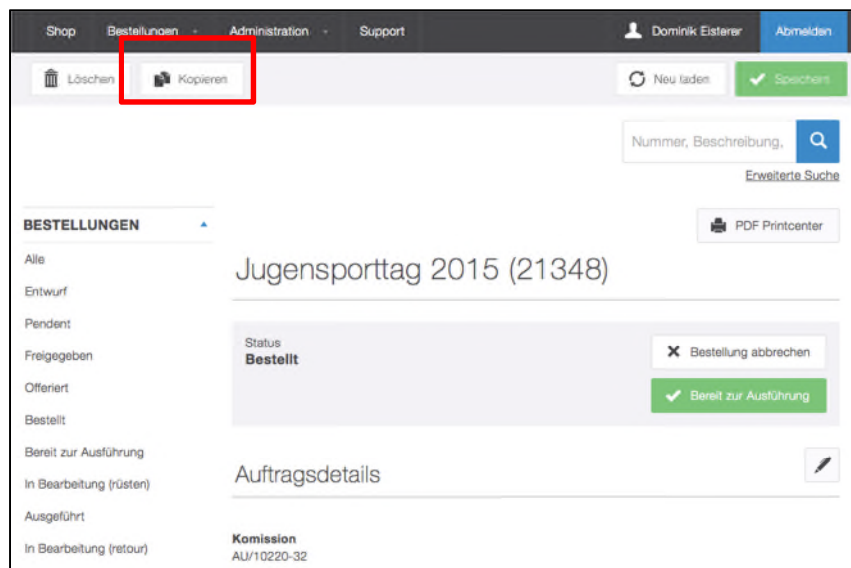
Shop Bestellungen Administration Support Dominik Eisterer Abmelden

Löschen Kopieren Neu laden Speichern

Nummer, Beschreibung,

Erweiterte Suche

BESTELLUNGEN

Alle

Entwurf

Pendent

Freigegeben

Offeriert

Bestellt

Bereit zur Ausführung

In Bearbeitung (rüsten)

Ausgeführt

In Bearbeitung (retour)

PDF Printcenter

Jugensporttag 2015 (21348)

Status
Bestellt

Bestellung abbrechen

Bereit zur Ausführung

Auftragsdetails

Komission
AU/10220-32